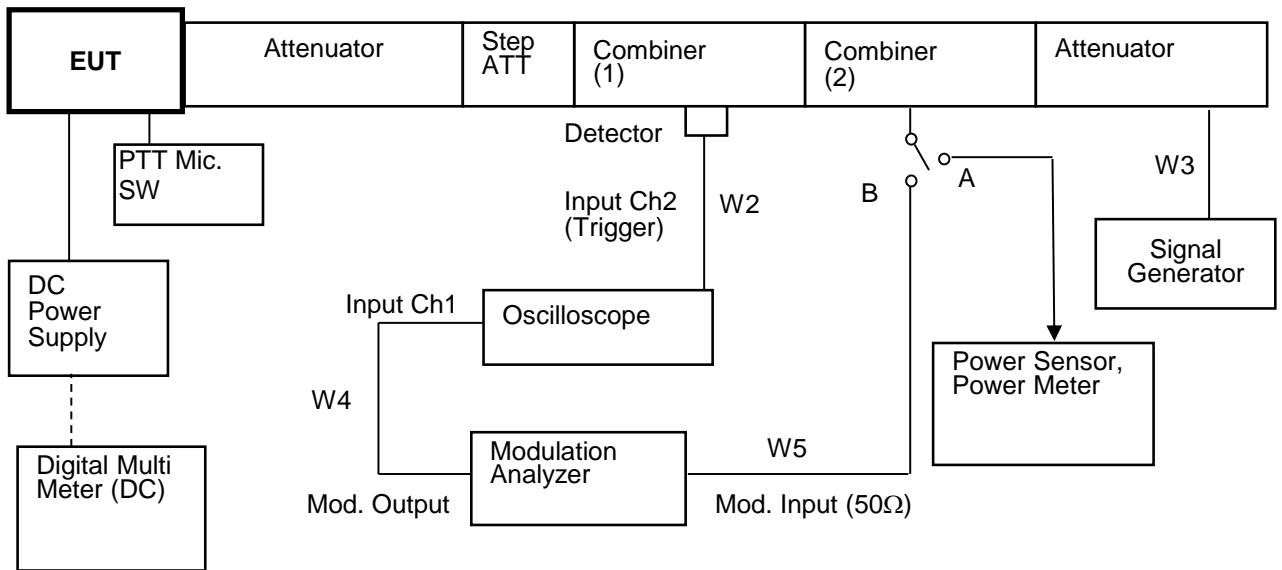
EUT

Attenuator

Step ATT

Combiner (1)

Combiner (2)

Attenuator

Detector

PTT Mic. SW

W3

B

A

Input Ch2 (Trigger)

W2

Signal Generator

DC Power Supply

Input Ch1

Oscilloscope

Power Sensor, Power Meter

W4

Modulation Analyzer

W5

Digital Multi Meter (DC)

Mod. Output

Mod. Input (50Ω)